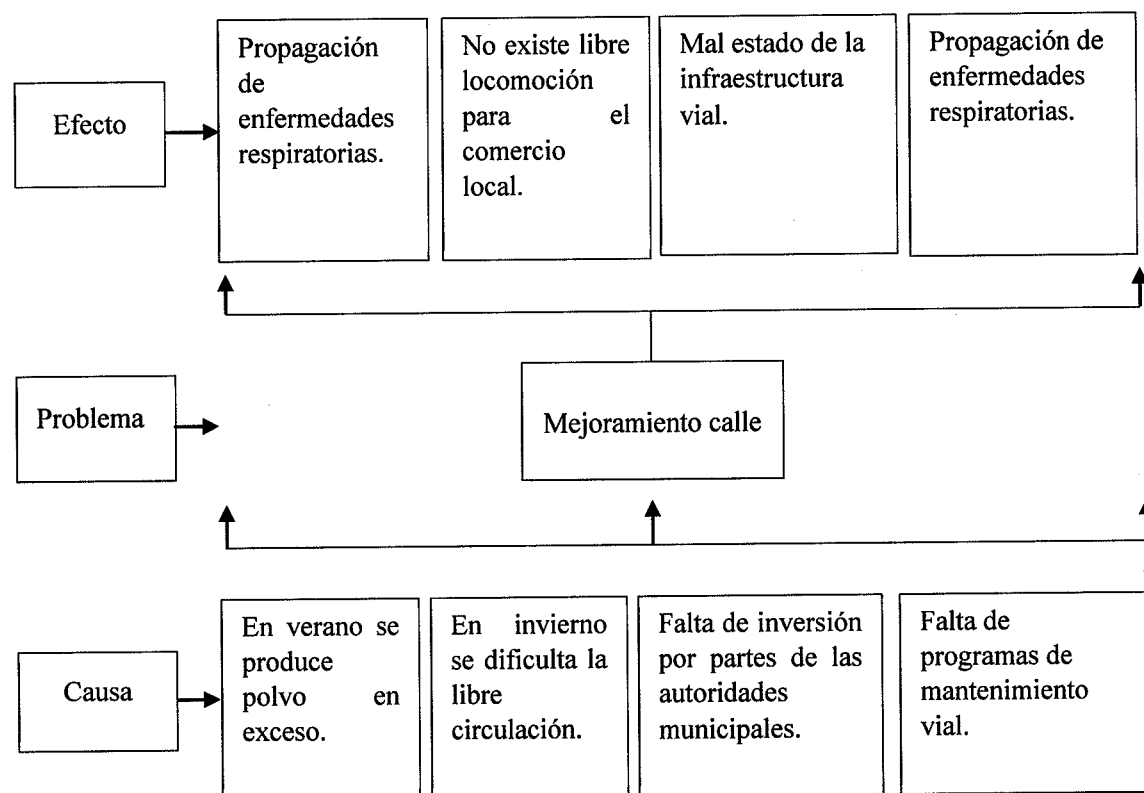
Efecto

Propagación de enfermedades respiratorias.

No existe libre locomoción para el comercio local.

Mal estado de la infraestructura vial.

Propagación de enfermedades respiratorias.

Problema

Mejoramiento calle

Causa

En verano se produce polvo en exceso.

En invierno se dificulta la libre circulación.

Falta de inversión por partes de las autoridades municipales.

Falta de programas de mantenimiento vial.